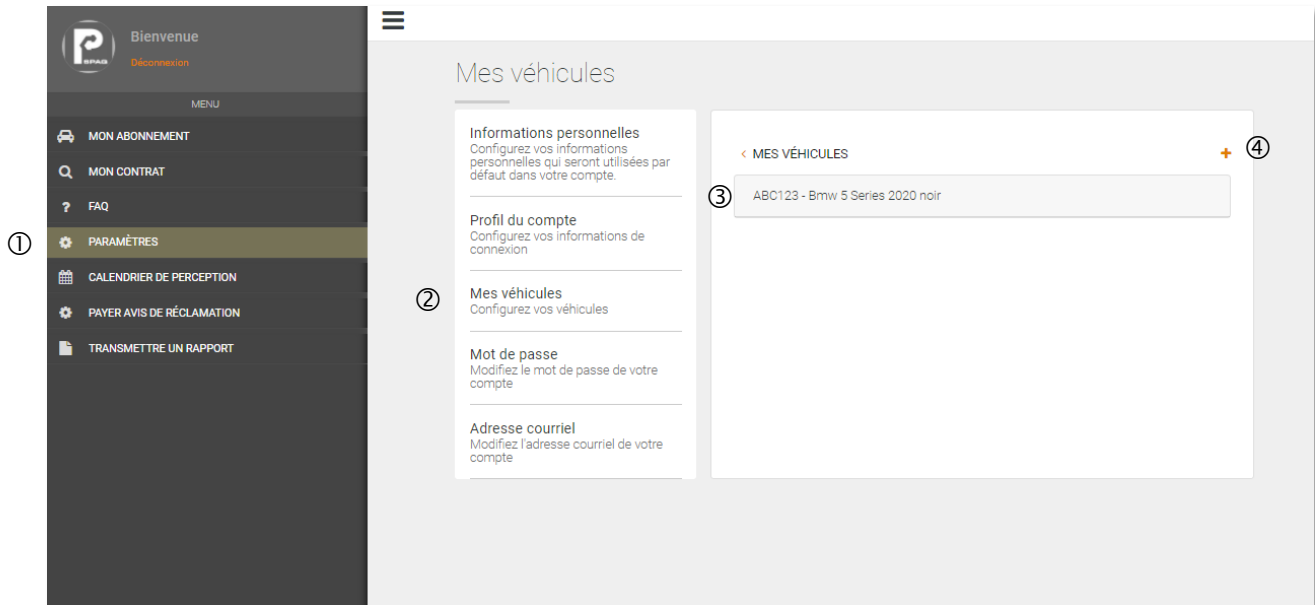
SPAQ

Bienvenue
Déconnexion

MENU

MON ABONNEMENT
MON CONTRAT
FAQ
① PARAMÈTRES
CALENDRIER DE PERCEPTION
PAYER AVIS DE RÉCLAMATION
TRANSMETTRE UN RAPPORT

Mes véhicules

Informations personnelles
Configurez vos informations personnelles qui seront utilisées par défaut dans votre compte.

Profil du compte
Configurez vos informations de connexion

② Mes véhicules
Configurez vos véhicules

Mot de passe
Modifiez le mot de passe de votre compte

Adresse courriel
Modifiez l'adresse courriel de votre compte

‹ MES VÉHICULES + ④

③ ABC123 - Bmw 5 Series 2020 noir